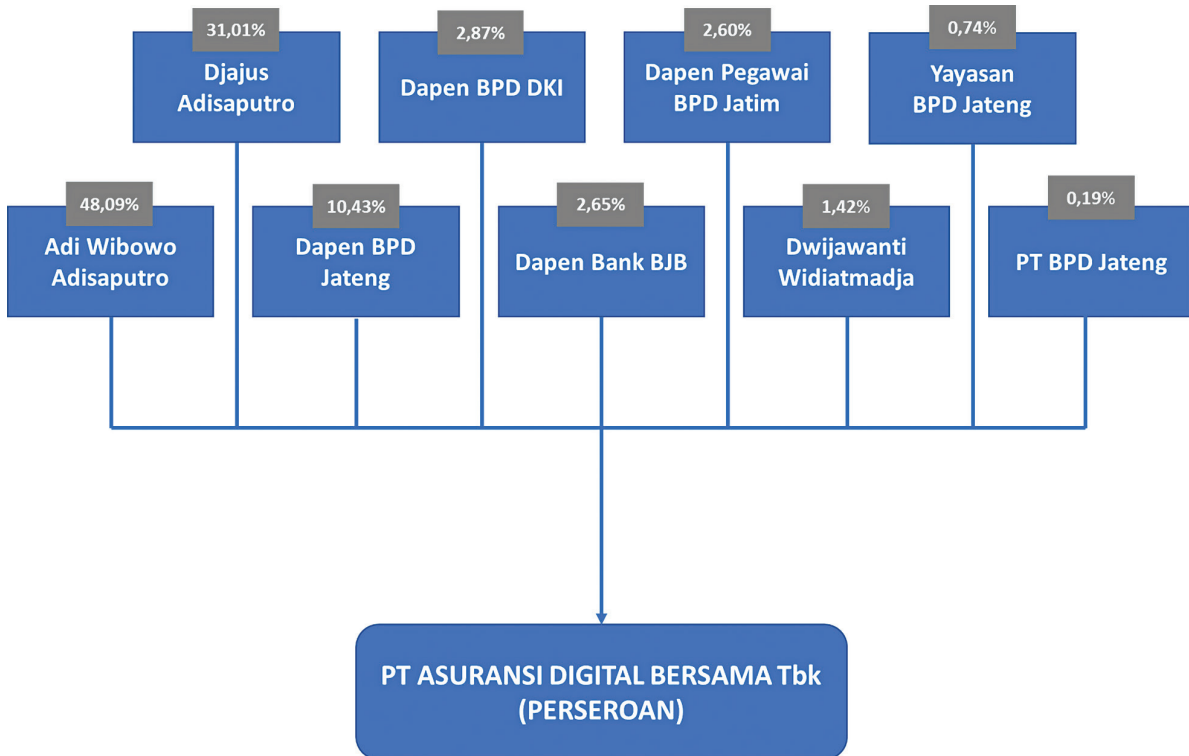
31,01%
Djajus Adisaputro

2,87%
Dapen BPD DKI

2,60%
Dapen Pegawai BPD Jatim

0,74%
Yayasan BPD Jateng

48,09%
Adi Wibowo Adisaputro

10,43%
Dapen BPD Jateng

2,65%
Dapen Bank BJB

1,42%
Dwijawanti Widiatmadja

0,19%
PT BPD Jateng

PT ASURANSI DIGITAL BERSAMA Tbk
(PERSEROAN)